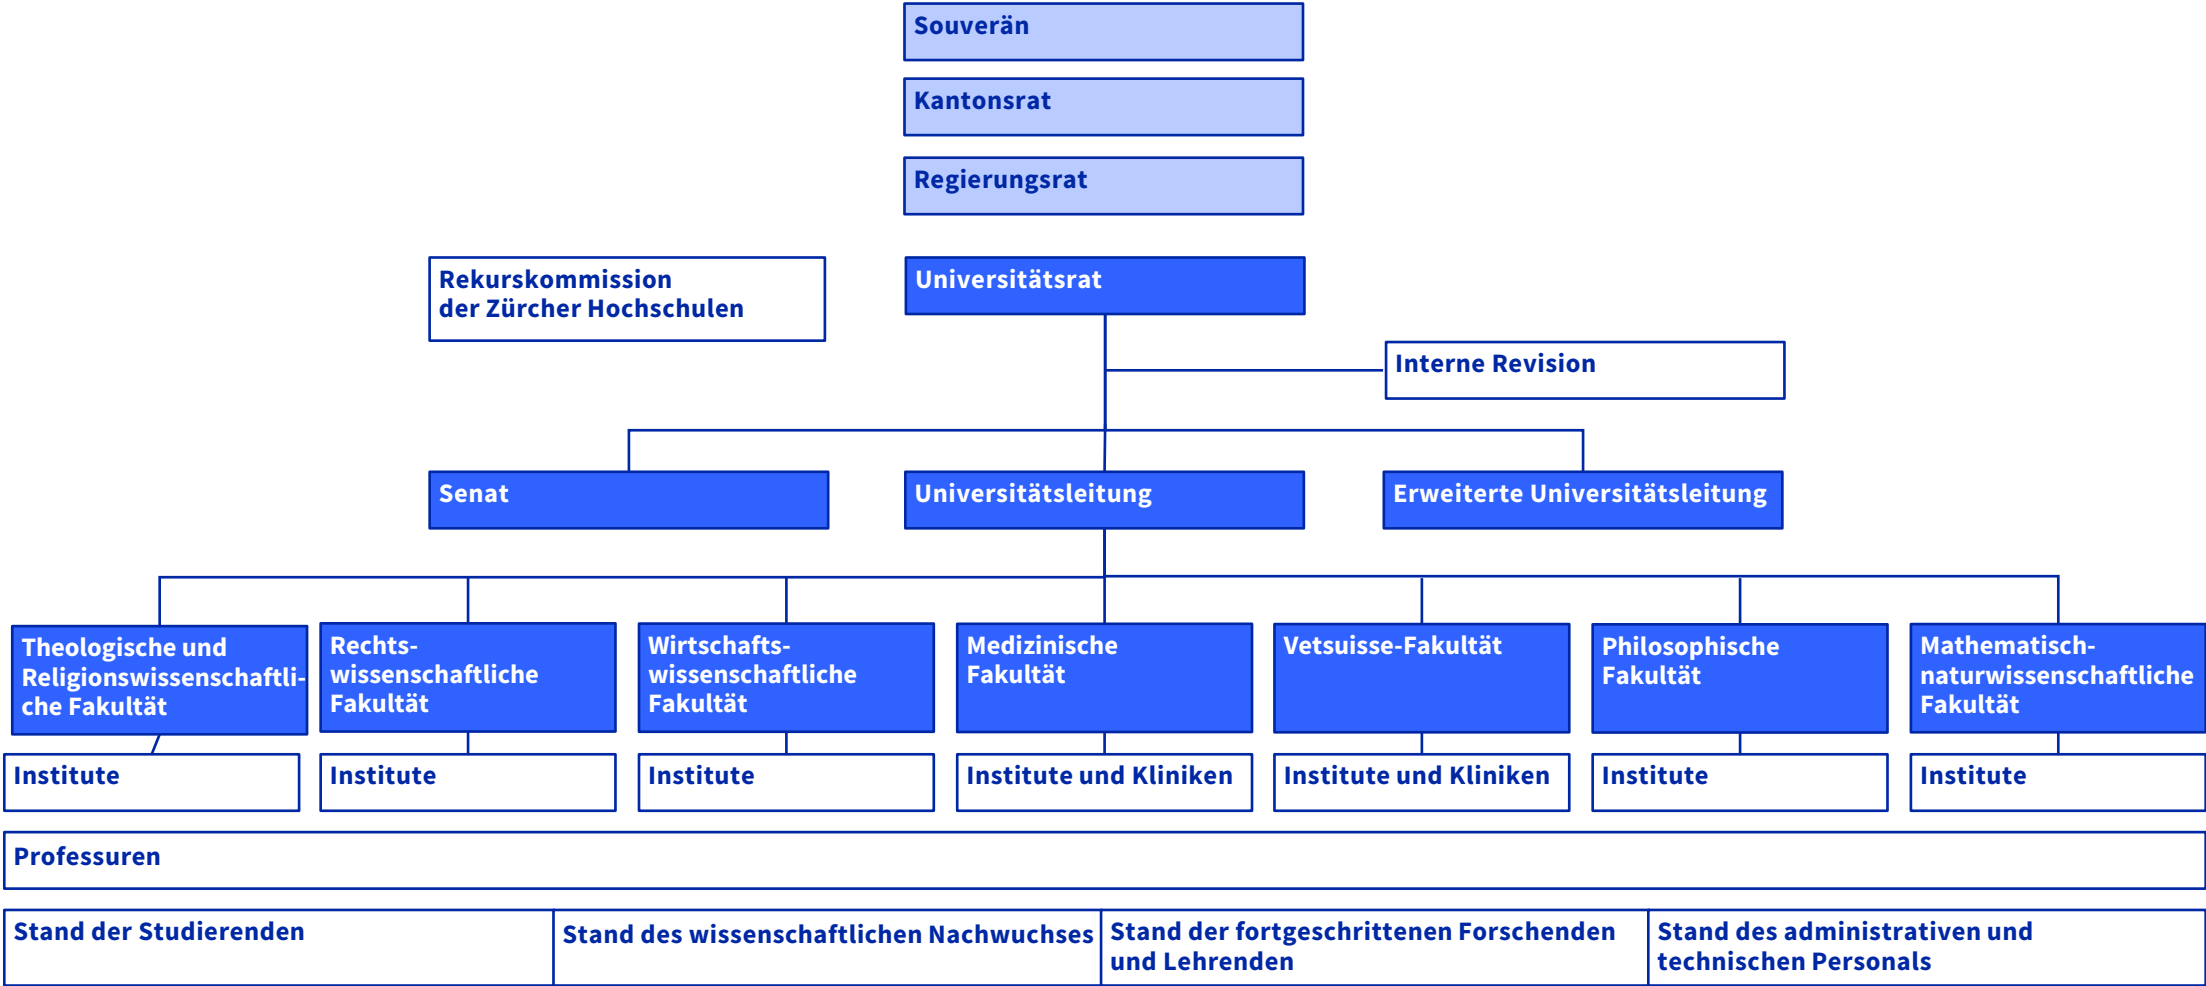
Souverän

Kantonsrat

Regierungsrat

Rekurskommission der Zürcher Hochschulen

Universitätsrat

Interne Revision

Senat

Universitätsleitung

Erweiterte Universitätsleitung

Theologische und Religionswissenschaftliche Fakultät

Rechtswissenschaftliche Fakultät

Wirtschaftswissenschaftliche Fakultät

Medizinische Fakultät

Vetsuisse-Fakultät

Philosophische Fakultät

Mathematisch-naturwissenschaftliche Fakultät

Institute

Institute

Institute

Institute und Kliniken

Institute und Kliniken

Institute

Institute

Professuren

Stand der Studierenden

Stand des wissenschaftlichen Nachwuchses

Stand der fortgeschrittenen Forschenden und Lehrenden

Stand des administrativen und technischen Personals